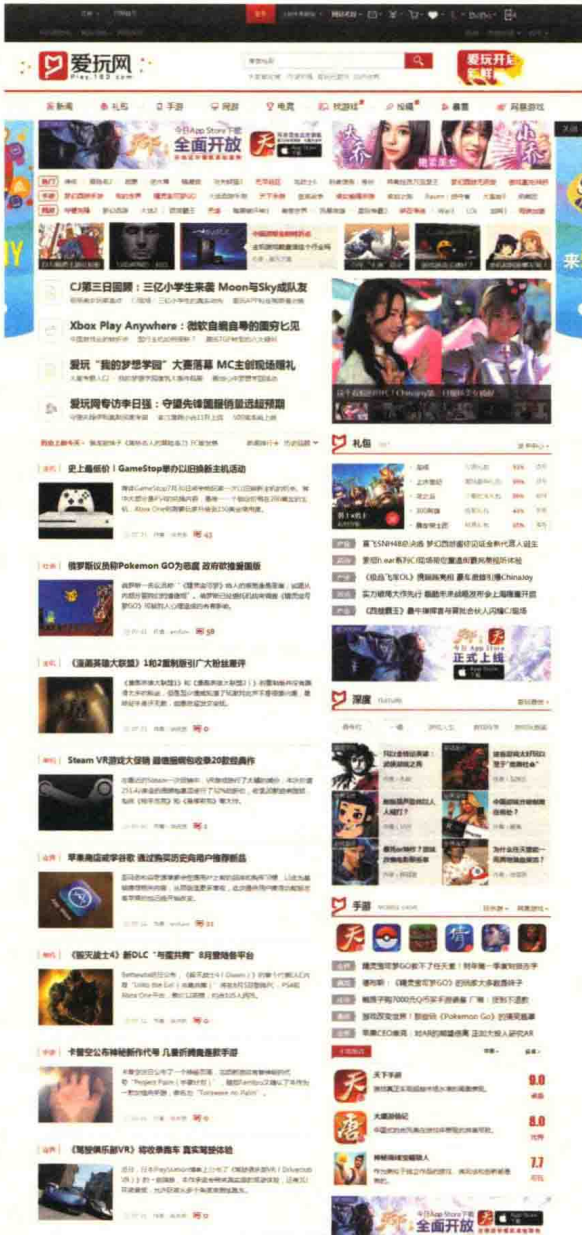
爱玩网
Play.163.com

爱玩开斋

新闻 礼包 手游 网游 电竞 玩游戏 投稿 暴雪 网易游戏

今日App Store下载
全面开放

天下

CJ第三日回顾：三亿小学生来袭 Moon与Sky成队友

Xbox Play Anywhere：微软自家自寻的国房七见

爱玩"我的梦想学园"大赛落幕 MC主创现场爆礼

爱玩网专访李日强：守望先锋国服倍显迟延预期

史上最低价！GameStop举办以旧换新主机活动

俄罗斯议员称Pokemon GO为恶魔 政府欲推爱国版

《漫画英雄大联盟》1和2复制版引广大粉丝喜评

Steam VR游戏大促销 超值低价收获20款经典作

苹果商城或将审批 遗迹挑战历史向用户推荐新品

《毁灭战士4》新DLC "与震共舞" 8月登陆各平台

卡普空公布神秘新作代号 几重折腾竞赛新手游

《驾驶俱乐部VR》将改善跑车 真实驾驶体验

礼包

深度

手游

天下手游

大唐游仙记

9.0
8.0
7.7

今日App Store下载
全面开放

正式上线